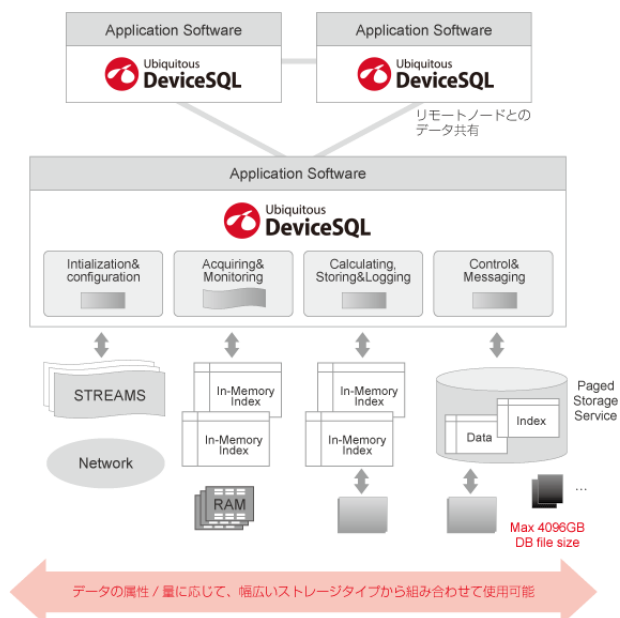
Application Software

Ubiquitous
DeviceSQL

Application Software

Ubiquitous
DeviceSQL

リモートノードとのデータ共有

Application Software

Ubiquitous
DeviceSQL

Intialization& configuration

Acquiring& Monitoring

Calculating, Storing&Logging

Control& Messaging

STREAMS

Network

In-Memory Index

In-Memory Index

RAM

In-Memory Index

In-Memory Index

Paged Storage Service

Index

Data

...

Max 4096GB DB file size

データの属性 / 量に応じて、幅広いストレージタイプから組み合わせて使用可能